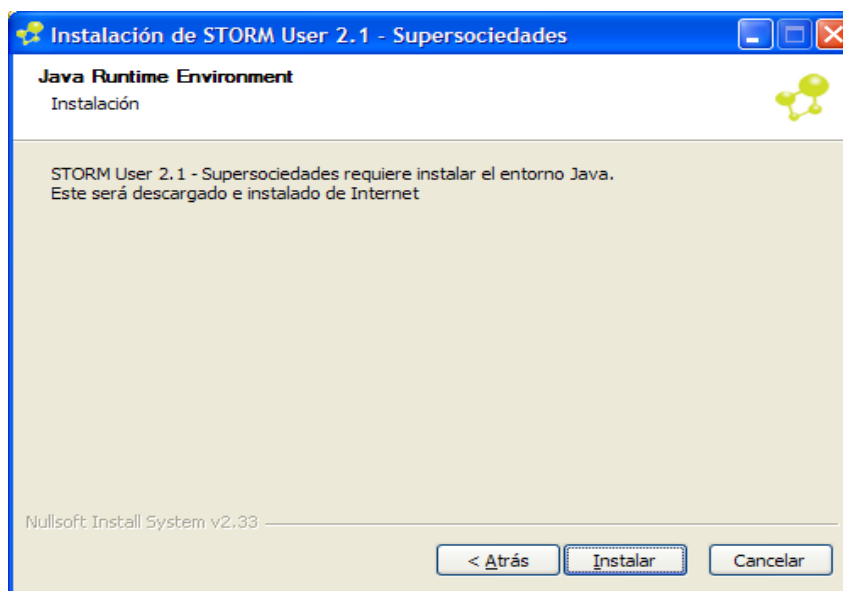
Instalación de STORM User 2.1 - Supersociedades

Java Runtime Environment
Instalación

STORM User 2.1 - Supersociedades requiere instalar el entorno Java.
Este será descargado e instalado de Internet

Nullsoft Install System v2.33

< Atrás
Instalar
Cancelar